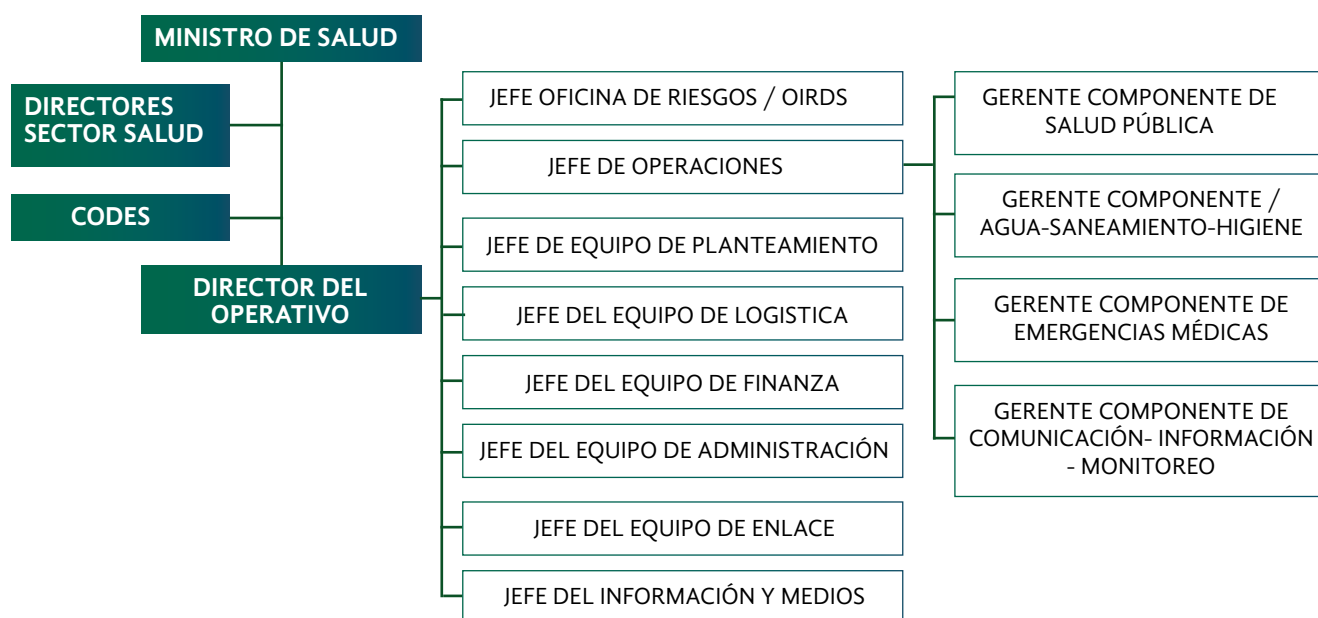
MINISTRO DE SALUD

DIRECTORES SECTOR SALUD

CODES

DIRECTOR DEL OPERATIVO

JEFE OFICINA DE RIESGOS / OIRDS

JEFE DE OPERACIONES

JEFE DE EQUIPO DE PLANTEAMIENTO

JEFE DEL EQUIPO DE LOGISTICA

JEFE DEL EQUIPO DE FINANZA

JEFE DEL EQUIPO DE ADMINISTRACIÓN

JEFE DEL EQUIPO DE ENLACE

JEFE DEL INFORMACIÓN Y MEDIOS

GERENTE COMPONENTE DE SALUD PÚBLICA

GERENTE COMPONENTE / AGUA-SANEAMIENTO-HIGIENE

GERENTE COMPONENTE DE EMERGENCIAS MÉDICAS

GERENTE COMPONENTE DE COMUNICACIÓN- INFORMACIÓN - MONITOREO